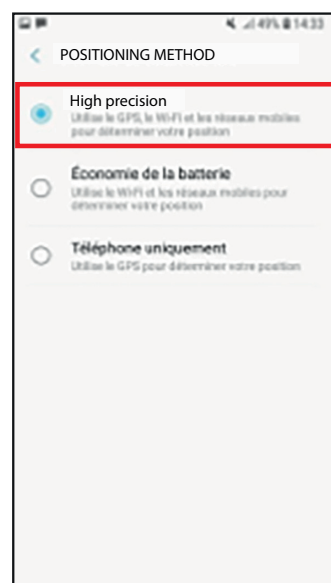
49% 14:33

POSITIONING METHOD

High precision
Utilise le GPS, le Wi-Fi et les réseaux mobiles pour déterminer votre position

Économie de la batterie
Utilise le Wi-Fi et les réseaux mobiles pour déterminer votre position

Téléphone uniquement
Utilise le GPS pour déterminer votre position